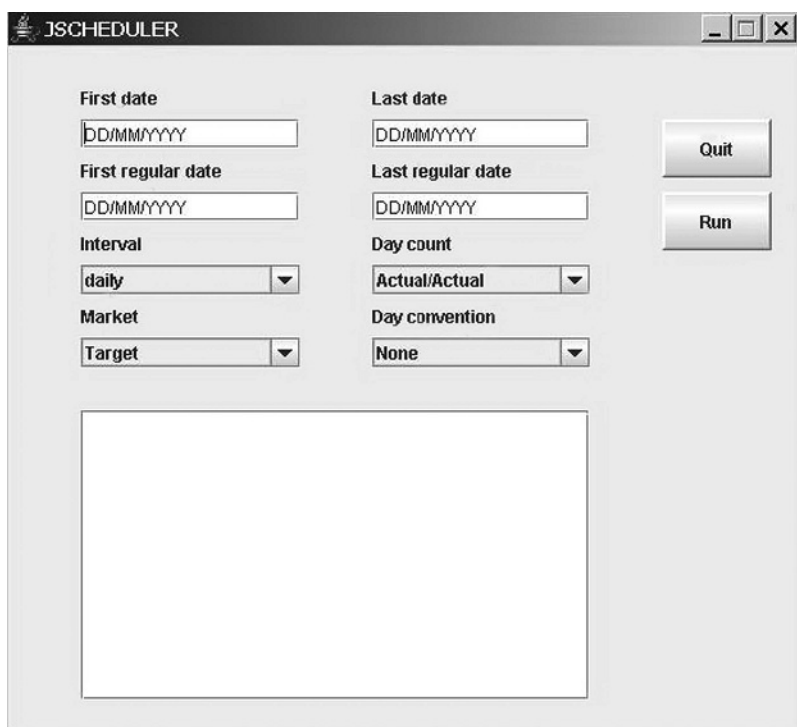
JSCHEDULER

First date
DD/MM/YYYY

Last date
DD/MM/YYYY

Quit

First regular date
DD/MM/YYYY

Last regular date
DD/MM/YYYY

Run

Interval
daily

Day count
Actual/Actual

Market
Target

Day convention
None